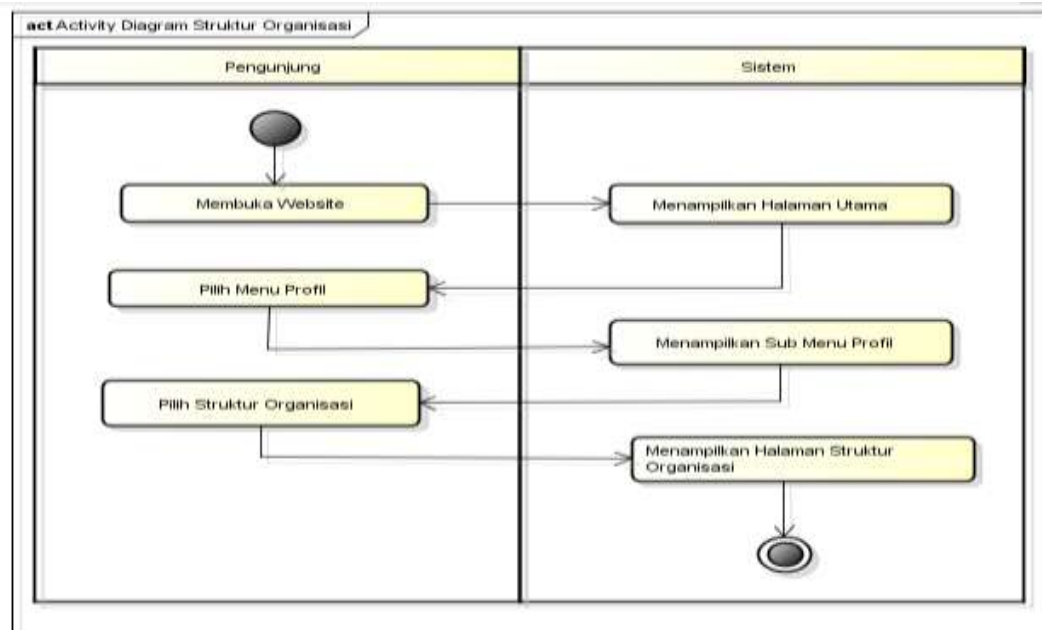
act Activity Diagram Struktur Organisasi

Pengunjung

Sistem

Membuka Website

Menampilkan Halaman Utama

Pilih Menu Profil

Menampilkan Sub Menu Profil

Pilih Struktur Organisasi

Menampilkan Halaman Struktur Organisasi